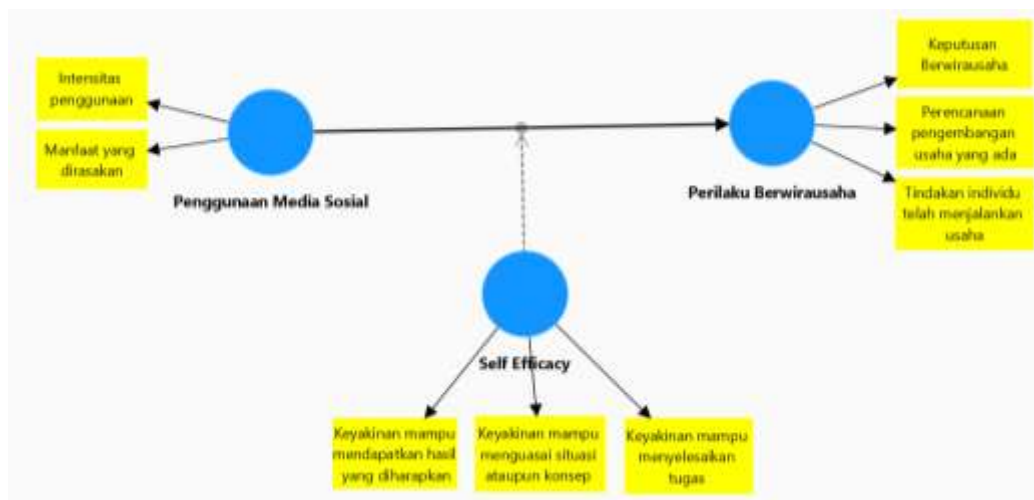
Intensitas penggunaan

Manfaat yang dirasakan

Penggunaan Media Sosial

Keputusan Berwirausaha

Perencanaan pengembangan usaha yang ada

Tindakan individu telah menjalankan usaha

Perilaku Berwirausaha

Self Efficacy

Keyakinan mampu mendapatkan hasil yang diharapkan

Keyakinan mampu menguasai situasi ataupun konsep

Keyakinan mampu menyelesaikan tugas